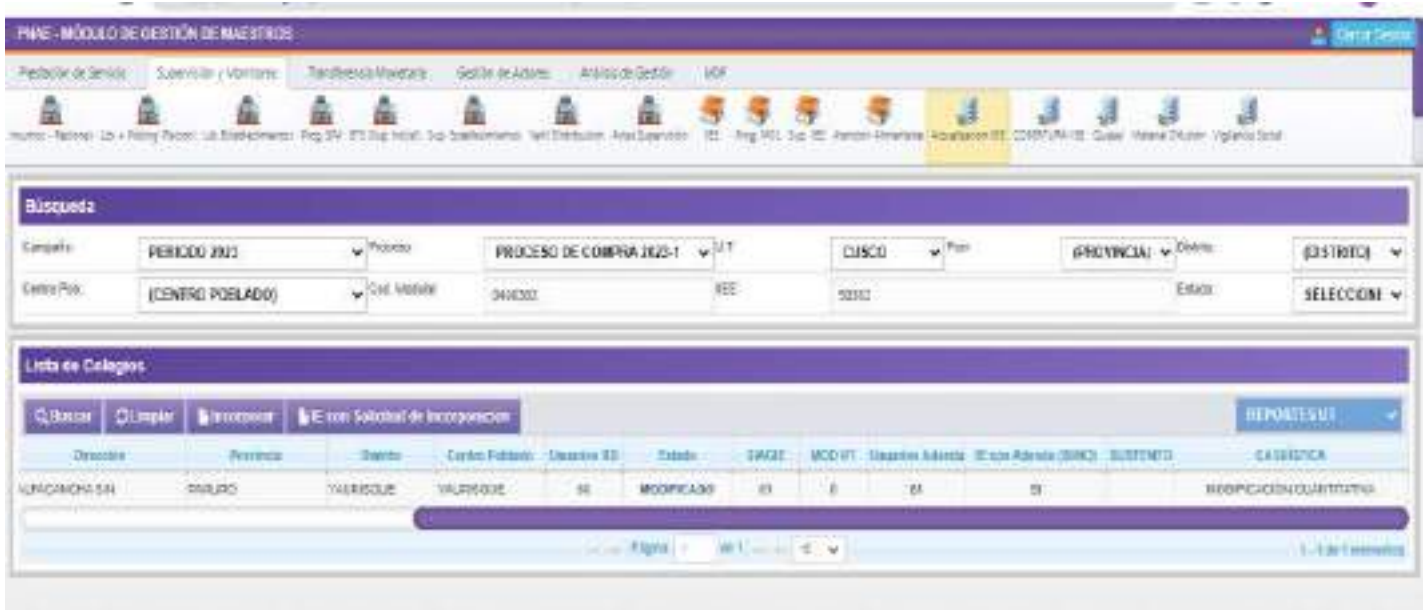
PNAE - MÓDULO DE GESTIÓN DE MAESTROS

Cerrar Sesión

Prestación de Servicio | Supervisión y Monitoreo | Transferencia Monetaria | Gestión de Actores | Análisis de Gestión | MDF

Insumos - Raciones | Lib + Priorizy Racion | Lib Establecimientos | Prog. STV | STV Sup. Inicial | Sup. Establecimiento | Verif. Distribución | Actas Supervisión | IEE | Prog. IMEL | Sup. IEE | Atención Alimentaria | Actualización IEE | CONFIRMAR IIEE | Quejas | Material Difusión | Vigilancia Social

Búsqueda

Campaña: PERIODO 2023 | Proceso: PROCESO DE COMPRA 2023-1 | U.T: CUSCO | Prov: (PROVINCIA) | Distrito: (DISTRITO)

Centro Pob.: (CENTRO POBLADO) | Cod. Modular: 0440302 | IIEE: 50302 | Estado: SELECCIONE

Lista de Colegios

Buscar | Limpiar | Incorporar | IE con Solicitud de Incorporacion | REPORTES UT

| Dirección | Provincia | Distrito | Centro Poblado | Usuarios IIEE | Estado | SIAGIE | MOD UT | Usuarios Adenda | IE con Adenda (SIMC) | SUSTENTO | CASUÍSTICA |
|---|---|---|---|---|---|---|---|---|---|---|---|
| HUACANCHA S/N | PARURO | YAURISQUE | YAURISQUE | 60 | MODIFICADO | 63 | 0 | 61 | 59 | | MODIFICACIÓN CUANTITATIVA |

Página 1 de 1 | 15

1 - 1 de 1 elementos